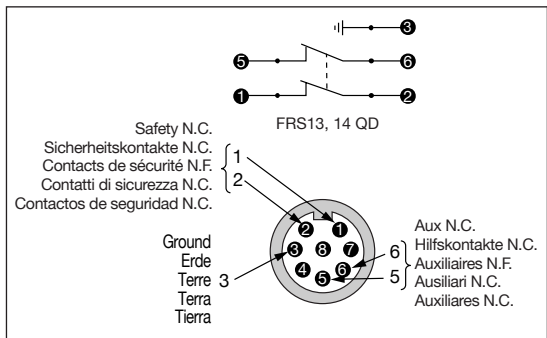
3
5
6
1
2
FRS13, 14 QD
Safety N.C.
Sicherheitskontakte N.C.
Contacts de sécurité N.F.
Contatti di sicurezza N.C.
Contactos de seguridad N.C.
1
2
2
1
3
8
7
4
6
5
Ground
Erde
Terre
Terra
Tierra
3
Aux N.C.
Hilfskontakte N.C.
Auxiliaires N.F.
Ausiliari N.C.
Auxiliares N.C.
6
5